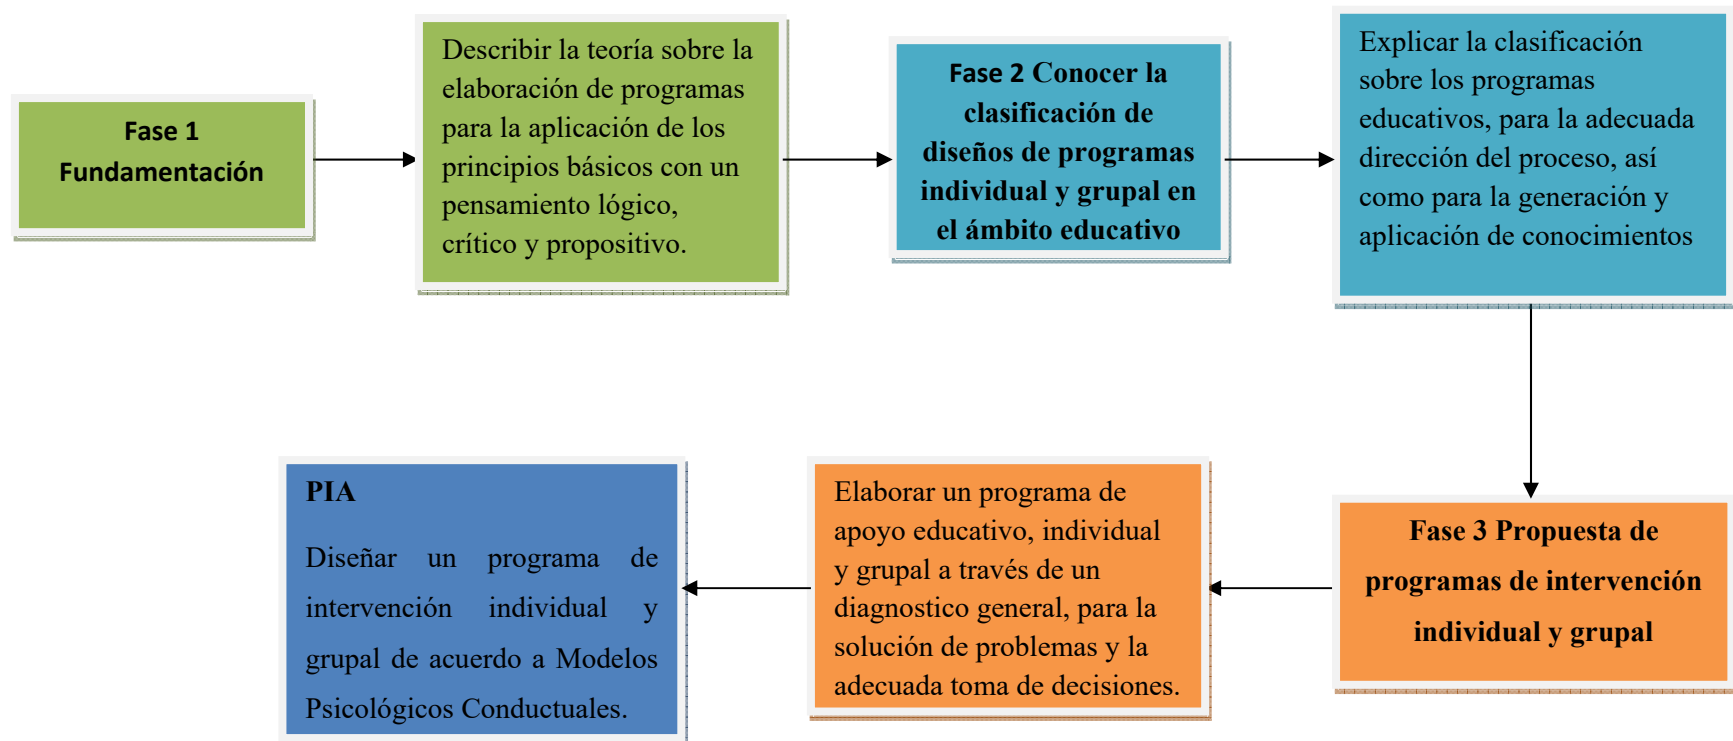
Fase 1 Fundamentación

Describir la teoría sobre la elaboración de programas para la aplicación de los principios básicos con un pensamiento lógico, crítico y propositivo.

Fase 2 Conocer la clasificación de diseños de programas individual y grupal en el ámbito educativo

Explicar la clasificación sobre los programas educativos, para la adecuada dirección del proceso, así como para la generación y aplicación de conocimientos

Fase 3 Propuesta de programas de intervención individual y grupal

Elaborar un programa de apoyo educativo, individual y grupal a través de un diagnostico general, para la solución de problemas y la adecuada toma de decisiones.

PIA

Diseñar un programa de intervención individual y grupal de acuerdo a Modelos Psicológicos Conductuales.